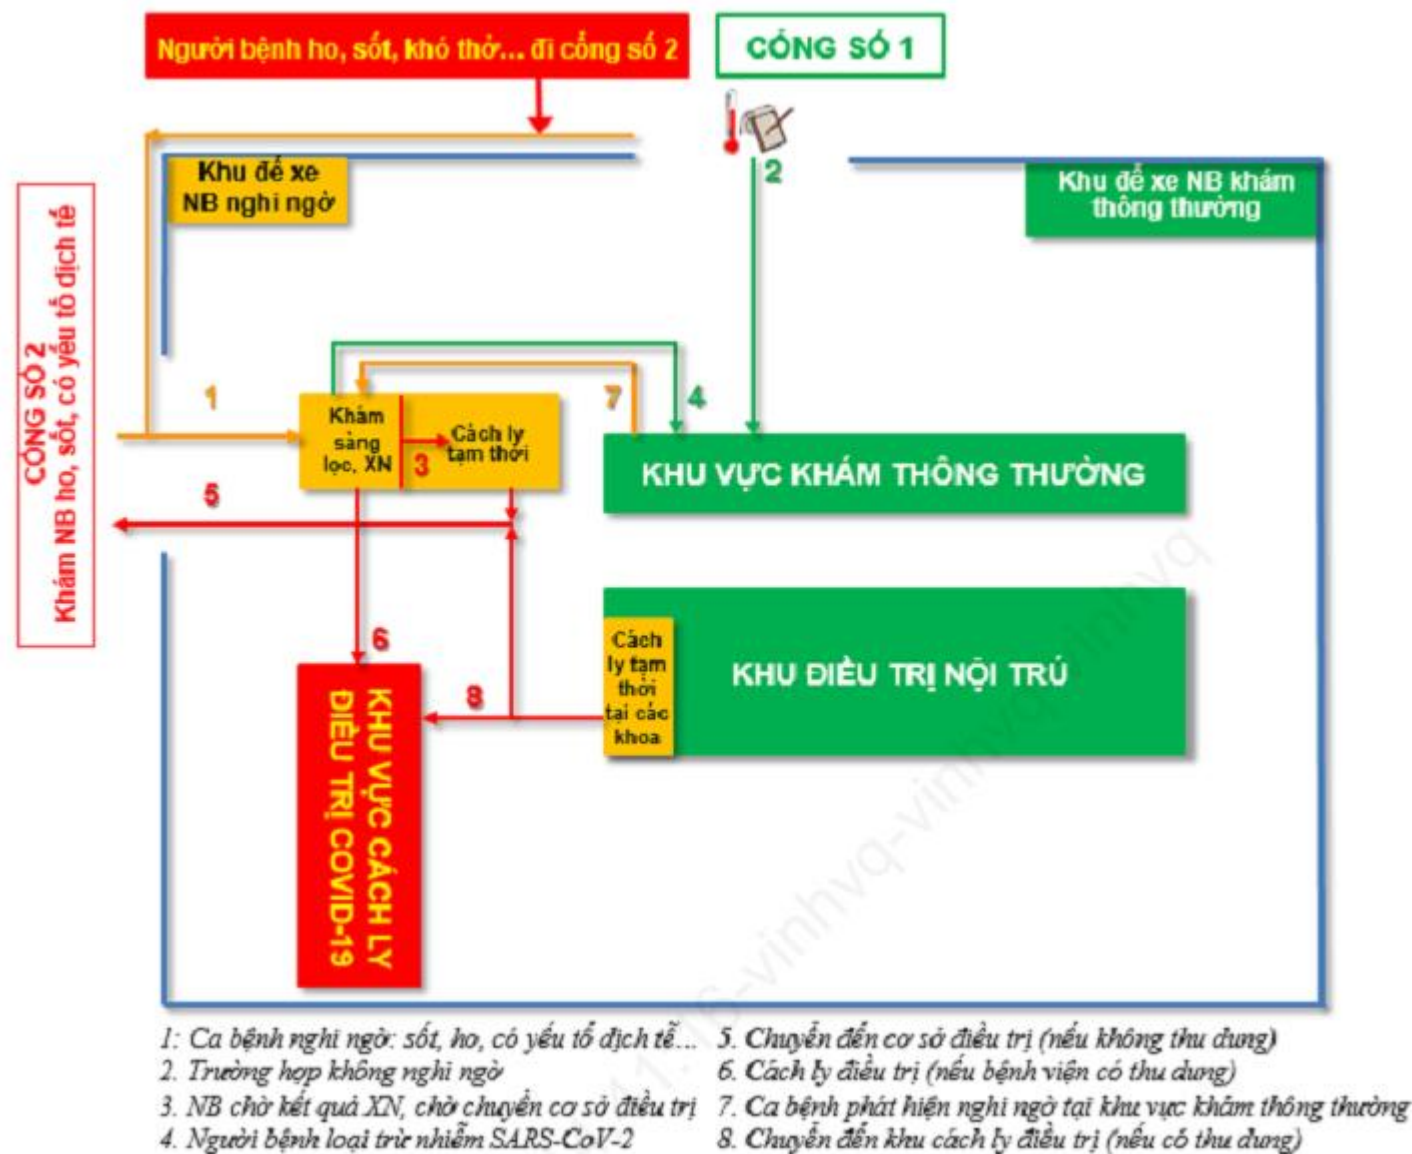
Người bệnh ho, sốt, khó thở... đi cổng số 2

CỔNG SỐ 1

Khu để xe NB nghi ngờ

2

Khu để xe NB khám thông thường

CỔNG SỐ 2
Khám NB ho, sốt, có yếu tố dịch tễ

1

Khám sàng lọc, XN

3

Cách ly tạm thời

7

4

KHU VỰC KHÁM THÔNG THƯỜNG

5

6

Cách ly tạm thời tại các khoa

KHU ĐIỀU TRỊ NỘI TRÚ

8

KHU VỰC CÁCH LY ĐIỀU TRỊ COVID-19

1: Ca bệnh nghi ngờ: sốt, ho, có yếu tố dịch tễ...
2. Trường hợp không nghi ngờ
3. NB chờ kết quả XN, chờ chuyển cơ sở điều trị
4. Người bệnh loại trừ nhiễm SARS-CoV-2

5. Chuyển đến cơ sở điều trị (nếu không thu dung)
6. Cách ly điều trị (nếu bệnh viện có thu dung)
7. Ca bệnh phát hiện nghi ngờ tại khu vực khám thông thường
8. Chuyển đến khu cách ly điều trị (nếu có thu dung)